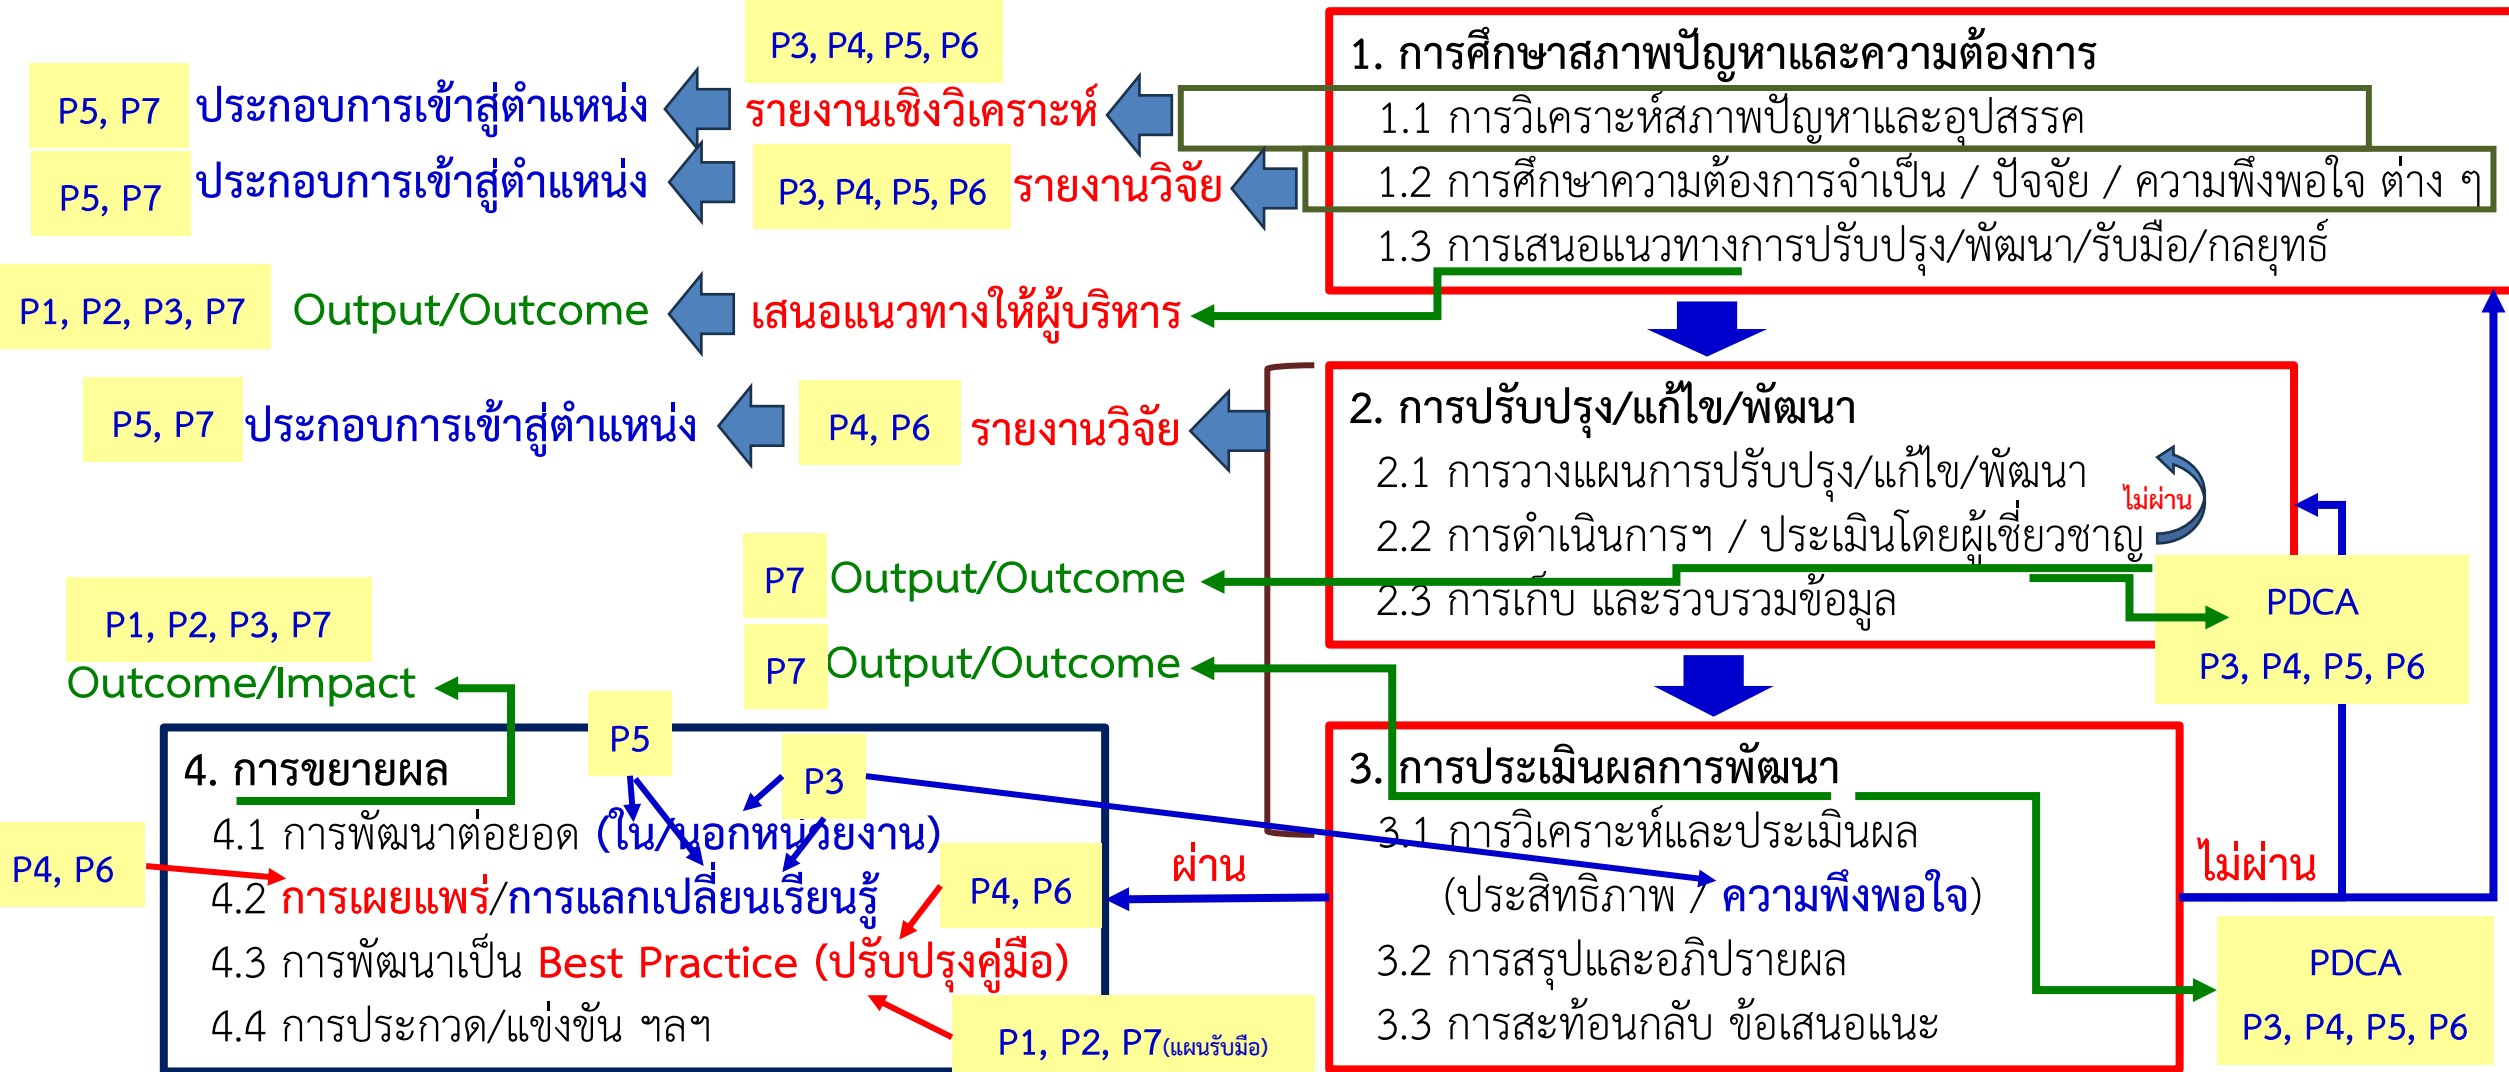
P3, P4, P5, P6

P5, P7 ประกอบการเข้าสู่ตำแหน่ง

รายงานเชิงวิเคราะห์

1. การศึกษาสภาพปัญหาและความต้องการ

1.1 การวิเคราะห์สภาพปัญหาและอุปสรรค

P5, P7 ประกอบการเข้าสู่ตำแหน่ง

P3, P4, P5, P6 รายงานวิจัย

1.2 การศึกษาความต้องการจำเป็น / ปัจจัย / ความพึงพอใจ ต่าง ๆ

1.3 การเสนอแนวทางการปรับปรุง/พัฒนา/รับมือ/กลยุทธ์

P1, P2, P3, P7 Output/Outcome

เสนอแนวทางให้ผู้บริหาร

P5, P7 ประกอบการเข้าสู่ตำแหน่ง

P4, P6 รายงานวิจัย

2. การปรับปรุง/แก้ไข/พัฒนา

2.1 การวางแผนการปรับปรุง/แก้ไข/พัฒนา

ไม่ผ่าน

2.2 การดำเนินการฯ / ประเมินโดยผู้เชี่ยวชาญ

P7 Output/Outcome

2.3 การเก็บ และรวบรวมข้อมูล

PDCA

P3, P4, P5, P6

P1, P2, P3, P7

Outcome/Impact

P7 Output/Outcome

P5

P3

4. การขยายผล

4.1 การพัฒนาต่อยอด (ใน/นอกหน่วยงาน)

P4, P6

4.2 การเผยแพร่/การแลกเปลี่ยนเรียนรู้

4.3 การพัฒนาเป็น Best Practice (ปรับปรุงคู่มือ)

4.4 การประกวด/แข่งขัน ฯลฯ

P4, P6

ผ่าน

3. การประเมินผลการพัฒนา

3.1 การวิเคราะห์และประเมินผล

(ประสิทธิภาพ / ความพึงพอใจ)

3.2 การสรุปและอภิปรายผล

3.3 การสะท้อนกลับ ข้อเสนอแนะ

ไม่ผ่าน

PDCA

P3, P4, P5, P6

P1, P2, P7(แผนรับมือ)